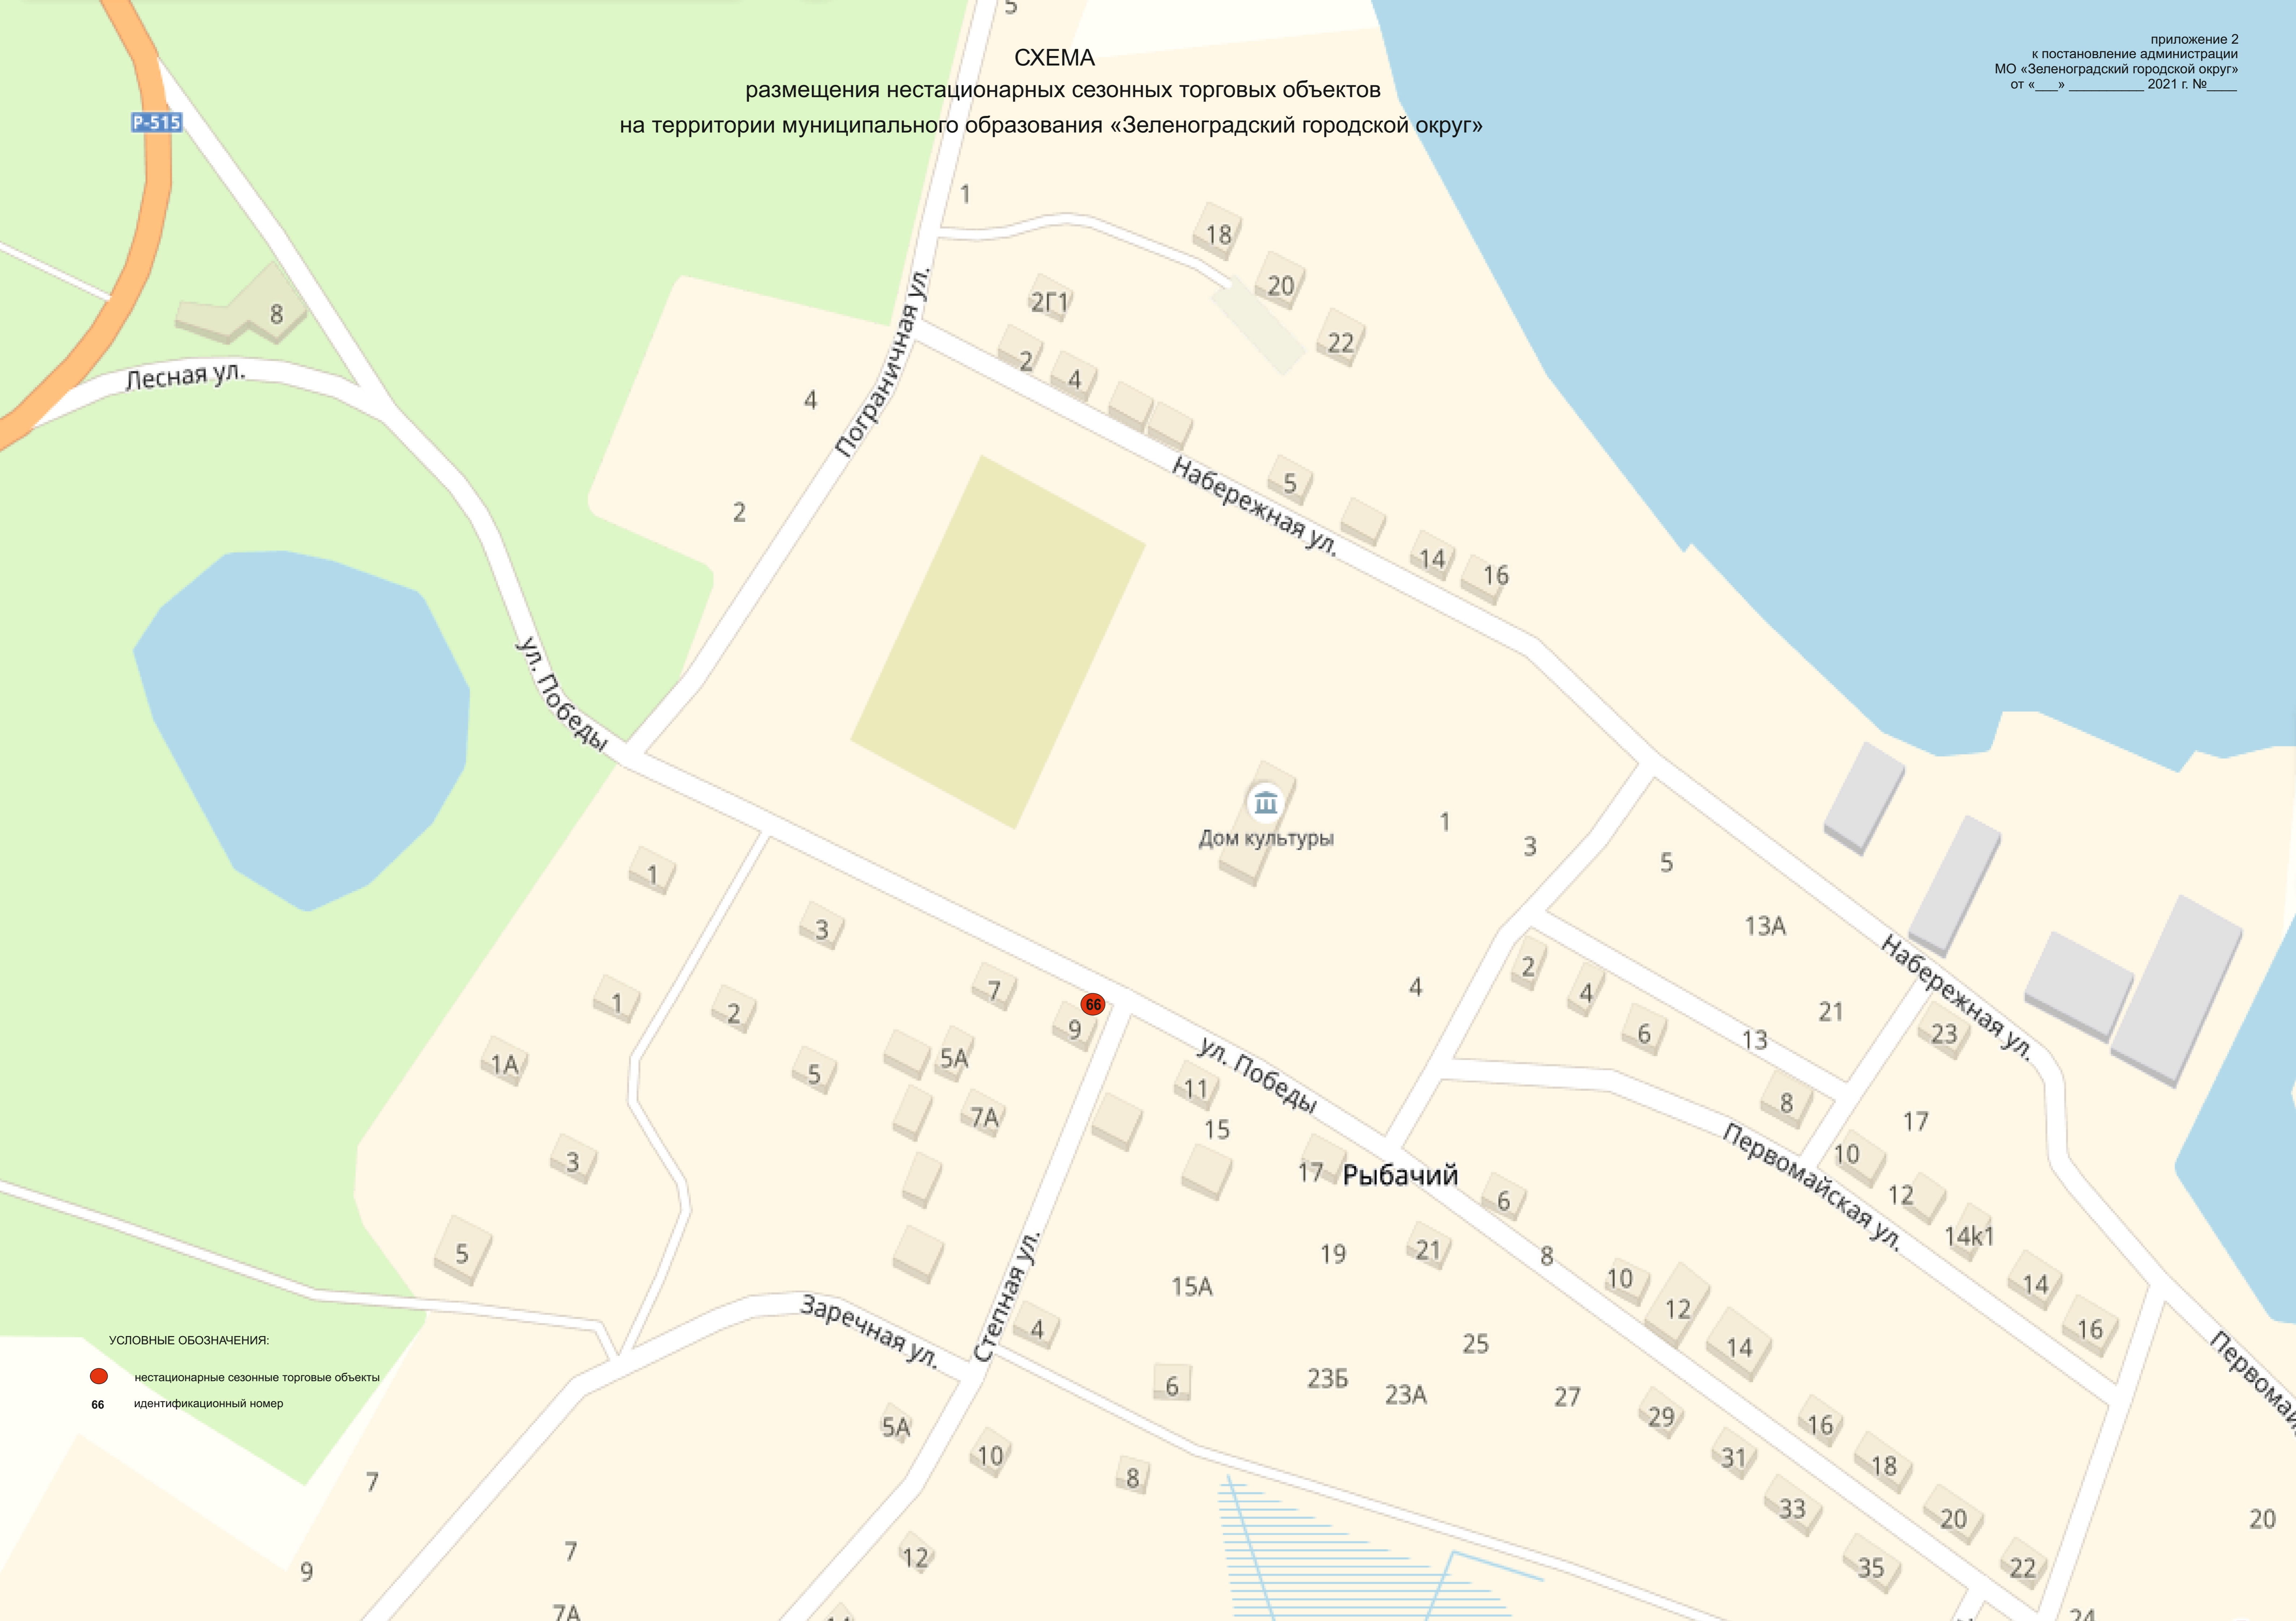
приложение 2
к постановление администрации
МО «Зеленоградский городской округ»
от «___» __________ 2021 г. №____

СХЕМА
размещения нестационарных сезонных торговых объектов
на территории муниципального образования «Зеленоградский городской округ»

Р-515
5
1
18
20
22
2Г1
2
4
8
Лесная ул.
Пограничная ул.
4
2
Набережная ул.
5
14
16
ул. Победы
Дом культуры
1
3
5
13А
Набережная ул.
21
23
13
2
4
6
8
4
1
3
1
1
2
7
66
9
5А
5
7А
1А
ул. Победы
11
15
3
17
Рыбачий
6
Первомайская ул.
10
12
14к1
17
14
16
Первомай
5
19
21
8
10
12
14
15А
25
Заречная ул.
Степная ул.
4
6
23Б
23А
27
29
16
18
31
33
20
22
35
20
5А
10
8
7
12
9
7
7А
24

УСЛОВНЫЕ ОБОЗНАЧЕНИЯ:
нестационарные сезонные торговые объекты
66 идентификационный номер